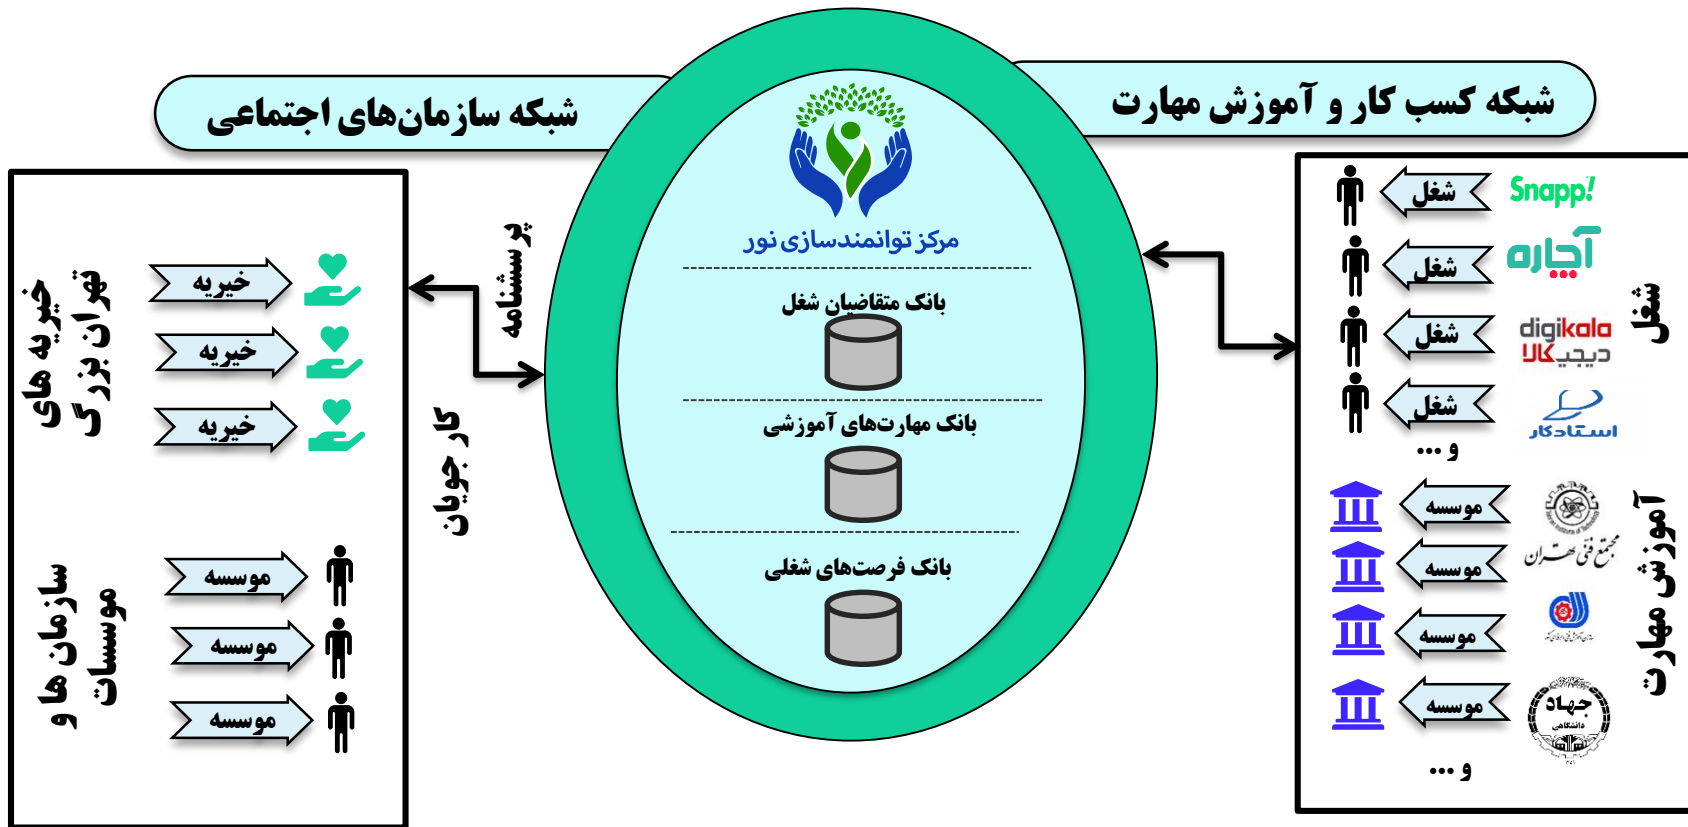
شبکه سازمان‌های اجتماعی

شبکه کسب کار و آموزش مهارت

مرکز توانمندسازی نور

بانک متقاضیان شغل

بانک مهارت‌های آموزشی

بانک فرصت‌های شغلی

پرسشنامه

کار جویان

خیریه های تهران بزرگ

خیریه
خیریه
خیریه

سازمان ها و موسسات

موسسه
موسسه
موسسه

شغل

Snapp!
شغل
آچاره
شغل
digikala دیجیکالا
شغل
استادکار
شغل
و ...

آموزش مهارت

مجتمع فنی تهران
موسسه
موسسه
موسسه
جهاد دانشگاهی
موسسه
و ...